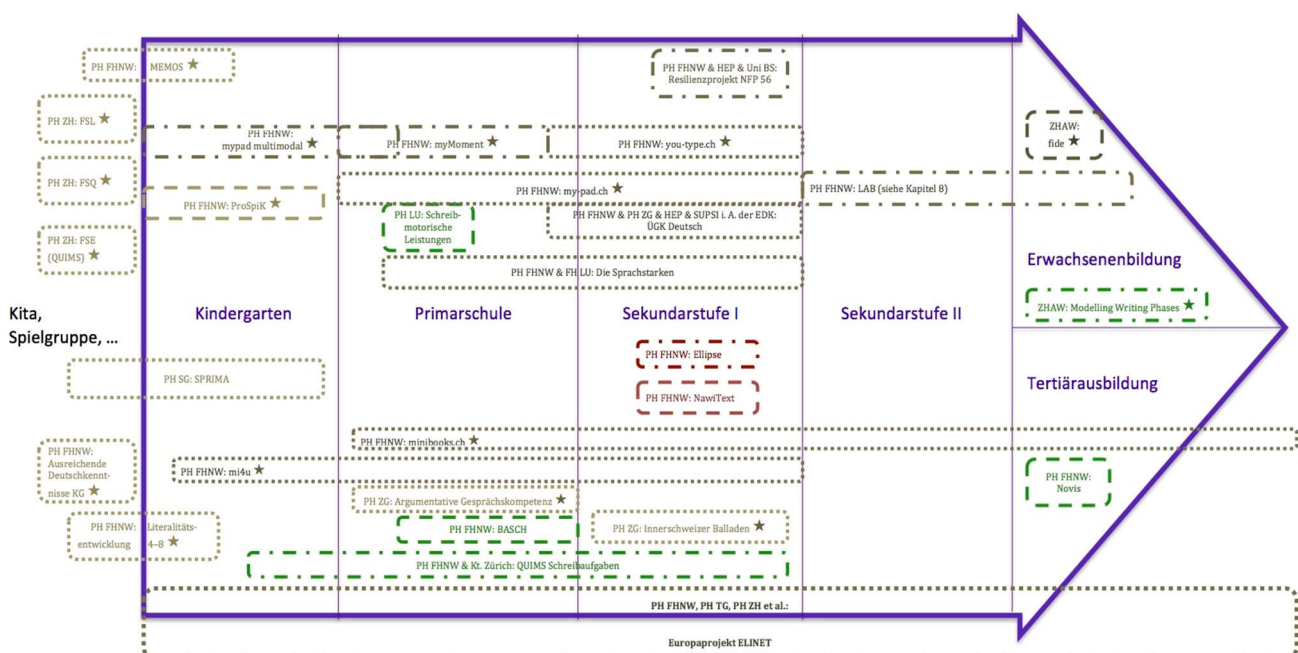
PH FHNW: MEMOS ★

PH FHNW & HEP & Uni BS: Resilienzprojekt NFP 56

PH ZH: FSL ★

PH FHNW: mypad multimodal ★

PH FHNW: myMoment ★

PH FHNW: you-type.ch ★

ZHAW: fide ★

PH ZH: FSQ ★

PH FHNW: ProSpiK ★

PH FHNW: my-pad.ch ★

PH FHNW: LAB (siehe Kapitel 8)

PH LU: Schreibmotorische Leistungen

PH FHNW & PH ZG & HEP & SUPSI i. A. der EDK: ÜGK Deutsch

PH ZH: FSE (QUIMS) ★

PH FHNW & FH LU: Die Sprachstarken

Erwachsenenbildung

ZHAW: Modelling Writing Phases ★

Kita, Spielgruppe, …

Kindergarten

Primarschule

Sekundarstufe I

Sekundarstufe II

PH FHNW: Ellipse

PH SG: SPRIMA

PH FHNW: NawiText

Tertiärausbildung

PH FHNW: minibooks.ch ★

PH FHNW: Ausreichende Deutschkenntnisse KG ★

PH FHNW: mi4u ★

PH FHNW: Novis

PH ZG: Argumentative Gesprächskompetenz ★

PH FHNW: Literalitätsentwicklung 4–8 ★

PH FHNW: BASCH

PH ZG: Innerschweizer Balladen ★

PH FHNW & Kt. Zürich: QUIMS Schreibaufgaben

PH FHNW, PH TG, PH ZH et al.:

Europaprojekt ELINET